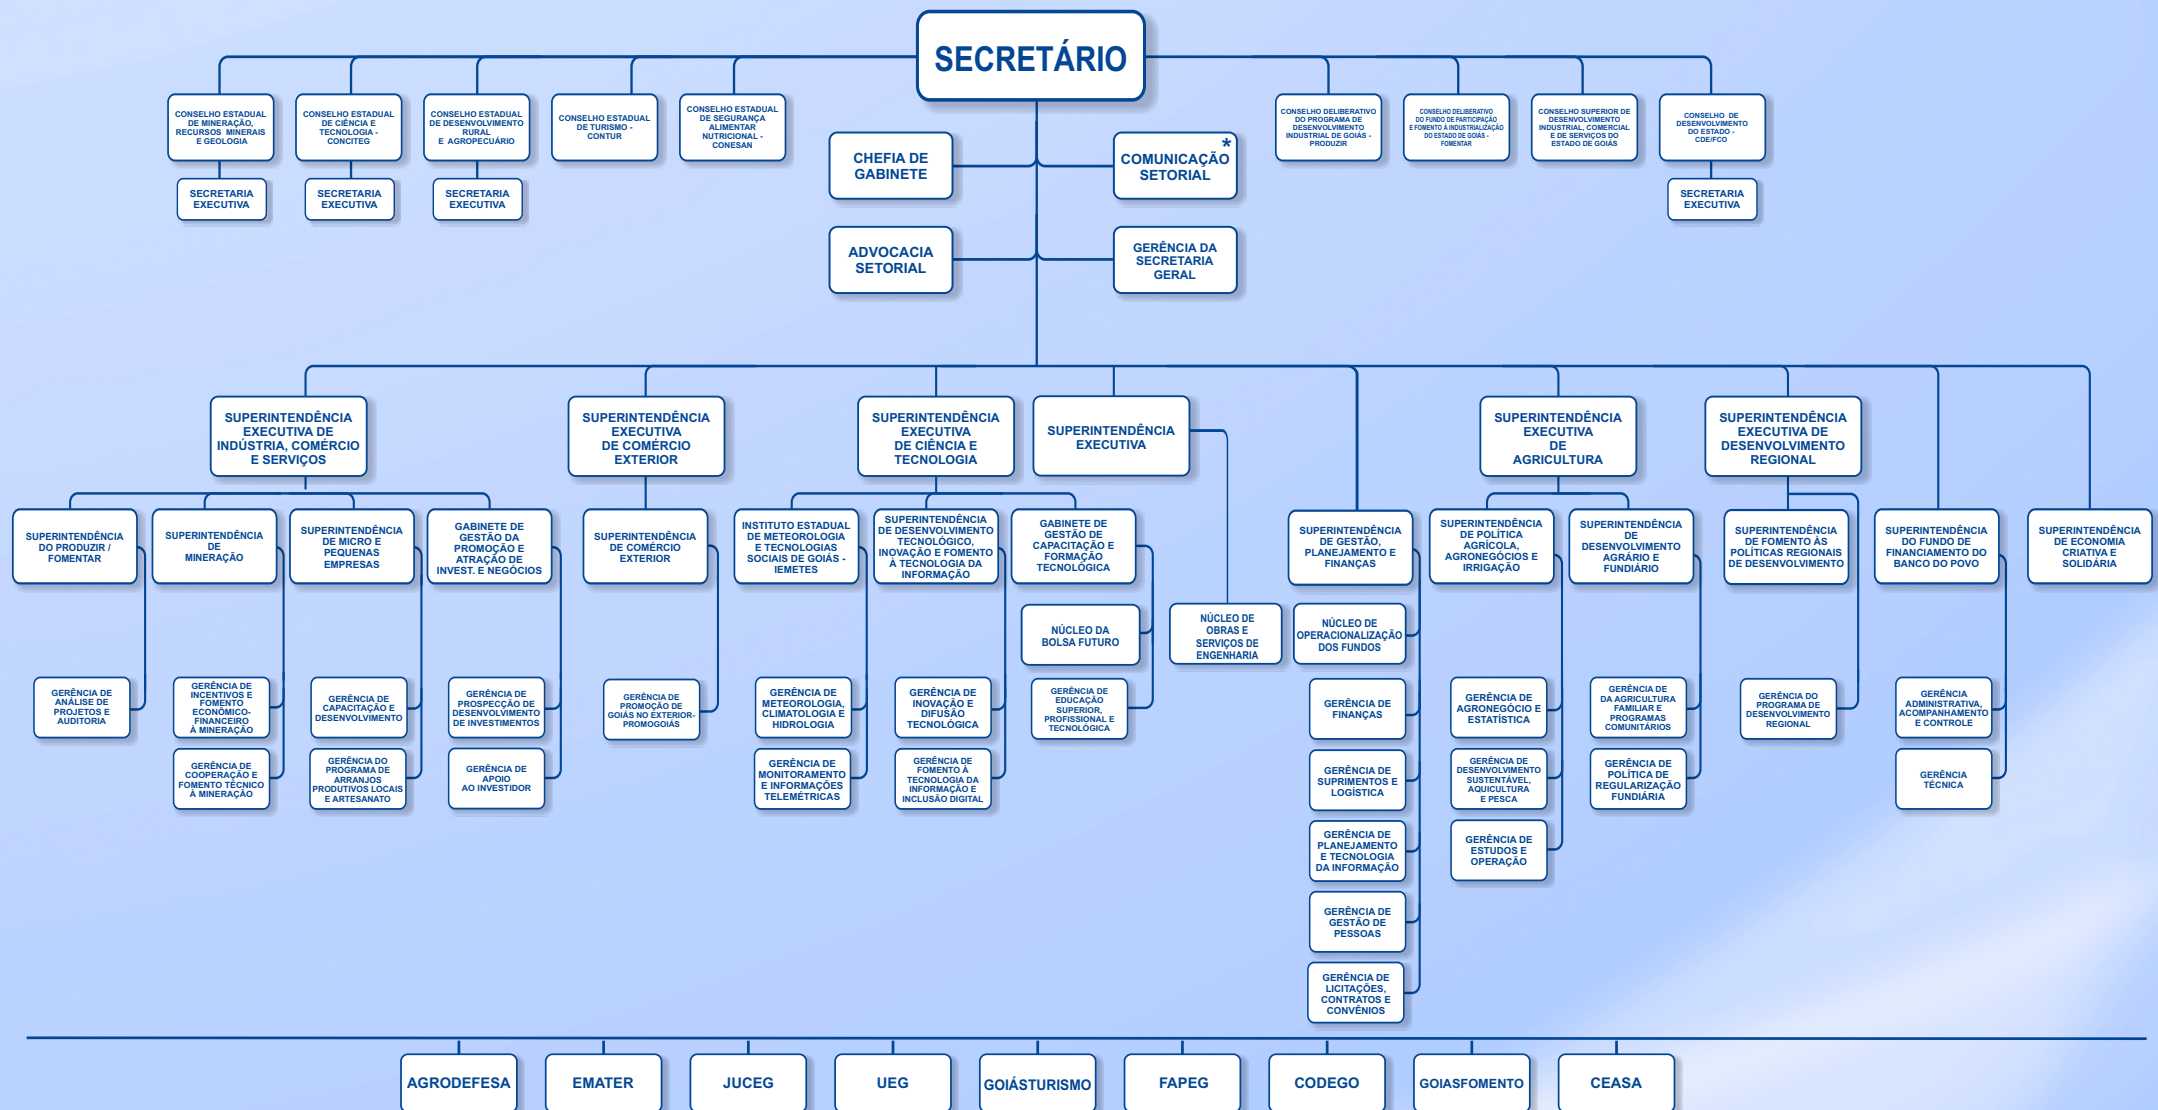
SECRETÁRIO

CONSELHO ESTADUAL DE MINERAÇÃO, RECURSOS MINERAIS E GEOLOGIA
SECRETARIA EXECUTIVA

CONSELHO ESTADUAL DE CIÊNCIA E TECNOLOGIA - CONCITEG
SECRETARIA EXECUTIVA

CONSELHO ESTADUAL DE DESENVOLVIMENTO RURAL E AGROPECUÁRIO
SECRETARIA EXECUTIVA

CONSELHO ESTADUAL DE TURISMO - CONTUR

CONSELHO ESTADUAL DE SEGURANÇA ALIMENTAR NUTRICIONAL - CONESAN

CHEFIA DE GABINETE

COMUNICAÇÃO SETORIAL *

ADVOCACIA SETORIAL

GERÊNCIA DA SECRETARIA GERAL

CONSELHO DELIBERATIVO DO PROGRAMA DE DESENVOLVIMENTO INDUSTRIAL DE GOIÁS - PRODUZIR

CONSELHO DELIBERATIVO DO FUNDO DE PARTICIPAÇÃO E FOMENTO À INDUSTRIALIZAÇÃO DO ESTADO DE GOIÁS - FOMENTAR

CONSELHO SUPERIOR DE DESENVOLVIMENTO INDUSTRIAL, COMERCIAL E DE SERVIÇOS DO ESTADO DE GOIÁS

CONSELHO DE DESENVOLVIMENTO DO ESTADO - CDE/FCO
SECRETARIA EXECUTIVA

SUPERINTENDÊNCIA EXECUTIVA DE INDÚSTRIA, COMÉRCIO E SERVIÇOS
SUPERINTENDÊNCIA DO PRODUZIR / FOMENTAR
GERÊNCIA DE ANÁLISE DE PROJETOS E AUDITORIA
SUPERINTENDÊNCIA DE MINERAÇÃO
GERÊNCIA DE INCENTIVOS E FOMENTO ECONÔMICO-FINANCEIRO À MINERAÇÃO
GERÊNCIA DE COOPERAÇÃO E FOMENTO TÉCNICO À MINERAÇÃO
SUPERINTENDÊNCIA DE MICRO E PEQUENAS EMPRESAS
GERÊNCIA DE CAPACITAÇÃO E DESENVOLVIMENTO
GERÊNCIA DO PROGRAMA DE ARRANJOS PRODUTIVOS LOCAIS E ARTESANATO
GABINETE DE GESTÃO DA PROMOÇÃO E ATRAÇÃO DE INVEST. E NEGÓCIOS
GERÊNCIA DE PROSPECÇÃO DE DESENVOLVIMENTO DE INVESTIMENTOS
GERÊNCIA DE APOIO AO INVESTIDOR

SUPERINTENDÊNCIA EXECUTIVA DE COMÉRCIO EXTERIOR
SUPERINTENDÊNCIA DE COMÉRCIO EXTERIOR
GERÊNCIA DE PROMOÇÃO DE GOIÁS NO EXTERIOR-PROMOGOIÁS

SUPERINTENDÊNCIA EXECUTIVA DE CIÊNCIA E TECNOLOGIA
INSTITUTO ESTADUAL DE METEOROLOGIA E TECNOLOGIAS SOCIAIS DE GOIÁS - IEMETES
GERÊNCIA DE METEOROLOGIA, CLIMATOLOGIA E HIDROLOGIA
GERÊNCIA DE MONITORAMENTO E INFORMAÇÕES TELEMÉTRICAS
SUPERINTENDÊNCIA DE DESENVOLVIMENTO TECNOLÓGICO, INOVAÇÃO E FOMENTO À TECNOLOGIA DA INFORMAÇÃO
GERÊNCIA DE INOVAÇÃO E DIFUSÃO TECNOLÓGICA
GERÊNCIA DE FOMENTO À TECNOLOGIA DA INFORMAÇÃO E INCLUSÃO DIGITAL
GABINETE DE GESTÃO DE CAPACITAÇÃO E FORMAÇÃO TECNOLÓGICA
NÚCLEO DA BOLSA FUTURO
GERÊNCIA DE EDUCAÇÃO SUPERIOR, PROFISSIONAL E TECNOLÓGICA

SUPERINTENDÊNCIA EXECUTIVA
NÚCLEO DE OBRAS E SERVIÇOS DE ENGENHARIA

SUPERINTENDÊNCIA DE GESTÃO, PLANEJAMENTO E FINANÇAS
NÚCLEO DE OPERACIONALIZAÇÃO DOS FUNDOS
GERÊNCIA DE FINANÇAS
GERÊNCIA DE SUPRIMENTOS E LOGÍSTICA
GERÊNCIA DE PLANEJAMENTO E TECNOLOGIA DA INFORMAÇÃO
GERÊNCIA DE GESTÃO DE PESSOAS
GERÊNCIA DE LICITAÇÕES, CONTRATOS E CONVÊNIOS

SUPERINTENDÊNCIA EXECUTIVA DE AGRICULTURA
SUPERINTENDÊNCIA DE POLÍTICA AGRÍCOLA, AGRONEGÓCIOS E IRRIGAÇÃO
GERÊNCIA DE AGRONEGÓCIO E ESTATÍSTICA
GERÊNCIA DE DESENVOLVIMENTO SUSTENTÁVEL, AQUICULTURA E PESCA
GERÊNCIA DE ESTUDOS E OPERAÇÃO
SUPERINTENDÊNCIA DE DESENVOLVIMENTO AGRÁRIO E FUNDIÁRIO
GERÊNCIA DE DA AGRICULTURA FAMILIAR E PROGRAMAS COMUNITÁRIOS
GERÊNCIA DE POLÍTICA DE REGULARIZAÇÃO FUNDIÁRIA

SUPERINTENDÊNCIA EXECUTIVA DE DESENVOLVIMENTO REGIONAL
SUPERINTENDÊNCIA DE FOMENTO ÀS POLÍTICAS REGIONAIS DE DESENVOLVIMENTO
GERÊNCIA DO PROGRAMA DE DESENVOLVIMENTO REGIONAL
SUPERINTENDÊNCIA DO FUNDO DE FINANCIAMENTO DO BANCO DO POVO
GERÊNCIA ADMINISTRATIVA, ACOMPANHAMENTO E CONTROLE
GERÊNCIA TÉCNICA

SUPERINTENDÊNCIA DE ECONOMIA CRIATIVA E SOLIDÁRIA

AGRODEFESA
EMATER
JUCEG
UEG
GOIÁSTURISMO
FAPEG
CODEGO
GOIASFOMENTO
CEASA